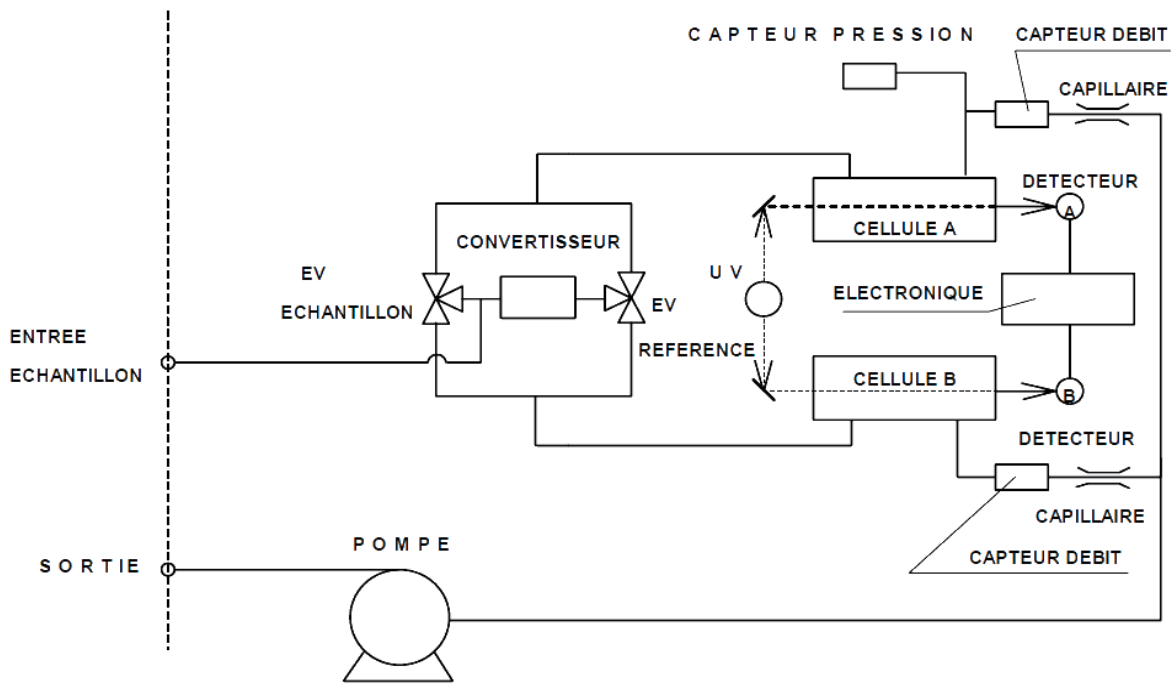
C A P T E U R P R E S S I O N

CAPTEUR DEBIT

CAPILLAIRE

DETECTEUR

A

CONVERTISSEUR

CELLULE A

EV

ECHANTILLON

U V

EV

ELECTRONIQUE

ENTREE

ECHANTILLON

REFERENCE

CELLULE B

B

DETECTEUR

CAPILLAIRE

P O M P E

S O R T I E

CAPTEUR DEBIT